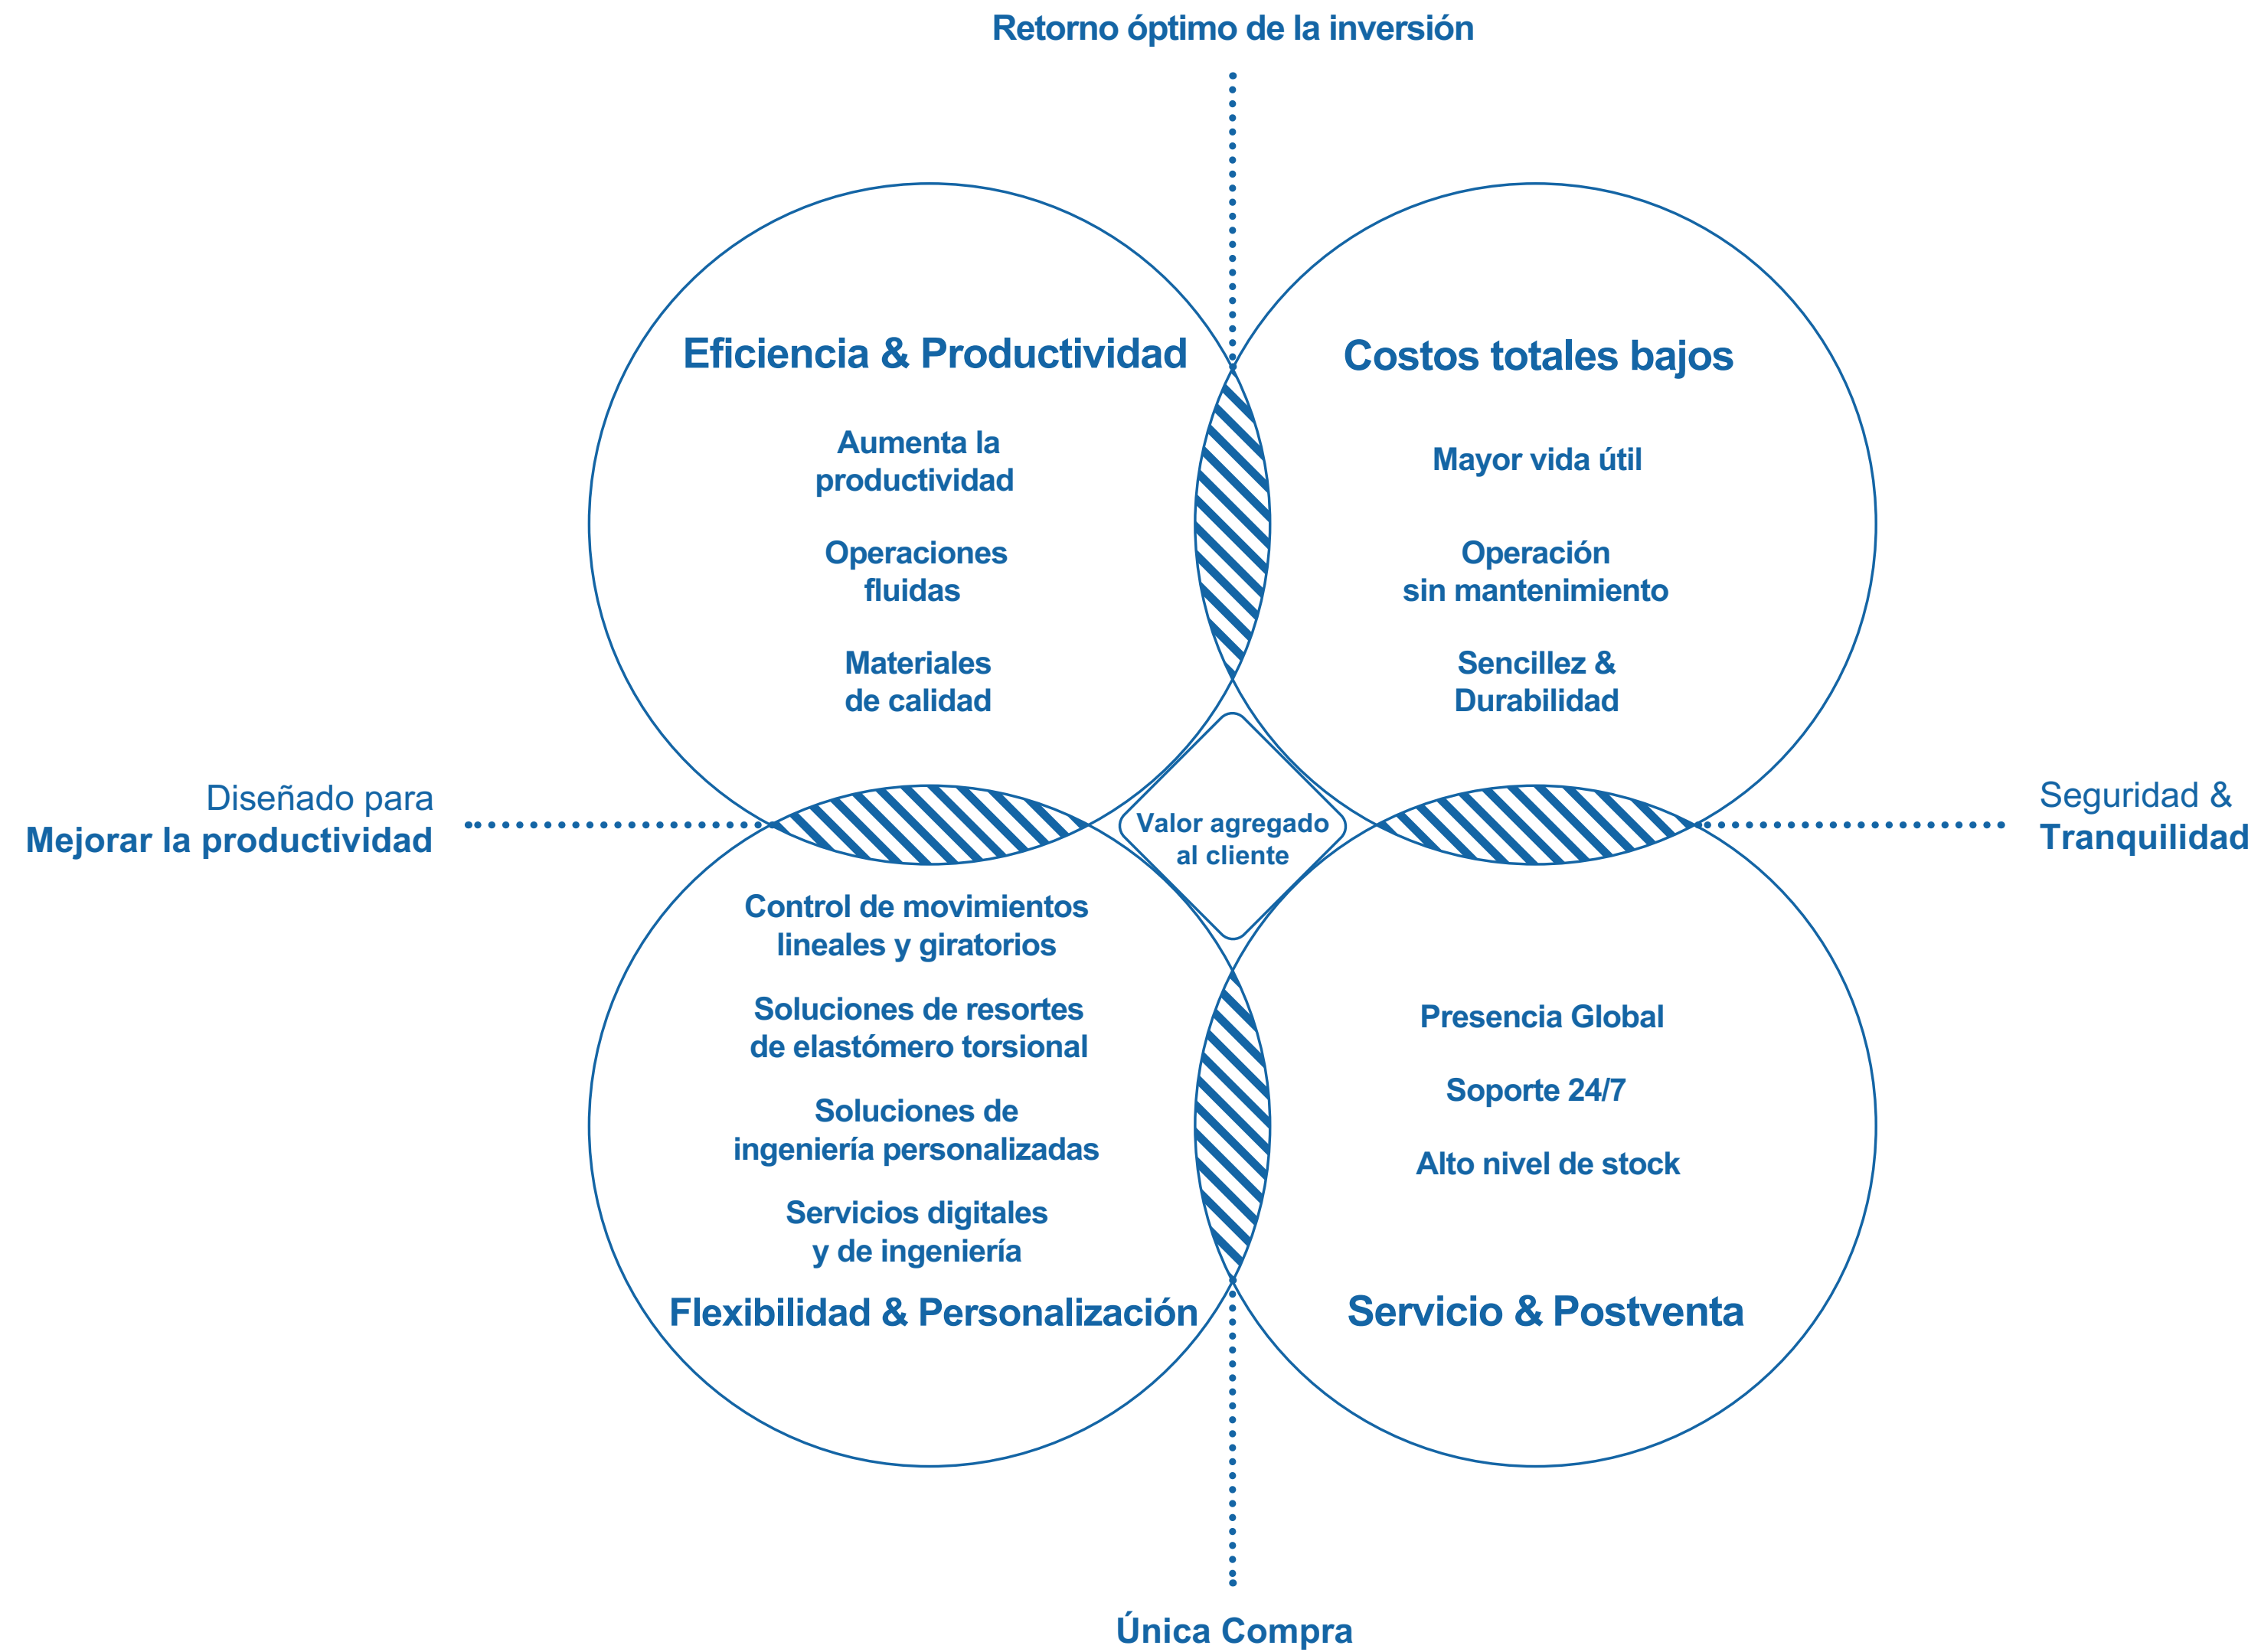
Retorno óptimo de la inversión

Eficiencia & Productividad

Aumenta la productividad

Operaciones fluidas

Materiales de calidad

Costos totales bajos

Mayor vida útil

Operación sin mantenimiento

Sencillez & Durabilidad

Diseñado para
Mejorar la productividad

Valor agregado al cliente

Seguridad &
Tranquilidad

Control de movimientos lineales y giratorios

Soluciones de resortes de elastómero torsional

Soluciones de ingeniería personalizadas

Servicios digitales y de ingeniería

Flexibilidad & Personalización

Presencia Global

Soporte 24/7

Alto nivel de stock

Servicio & Postventa

Única Compra